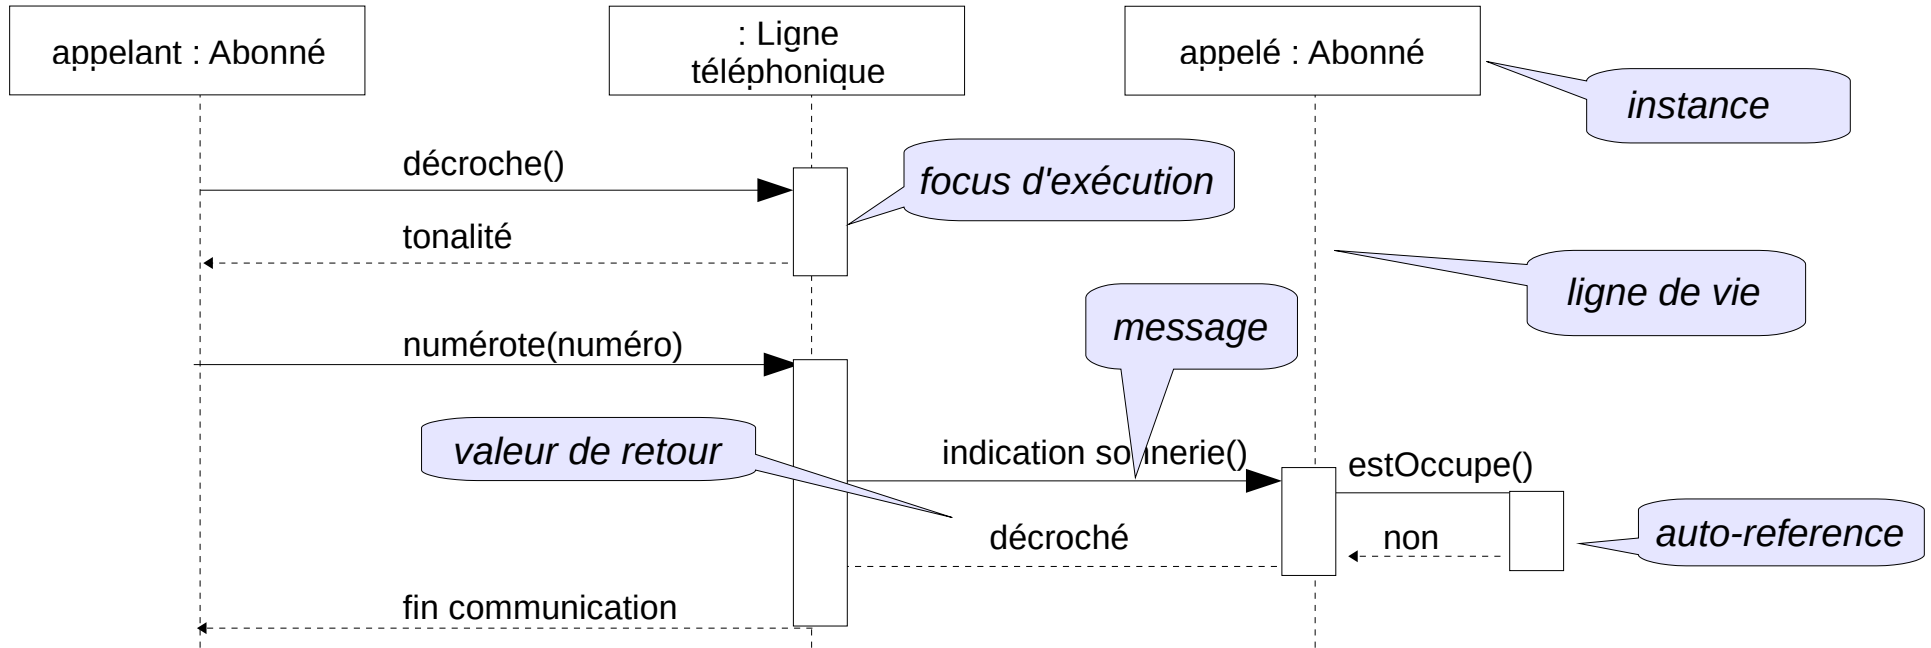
appelant : Abonné

: Ligne téléphonique

appelé : Abonné

instance

décroche()

focus d'exécution

tonalité

ligne de vie

message

numérote(numéro)

valeur de retour

indication so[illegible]nerie()

estOccupe()

décroché

non

auto-reference

fin communication